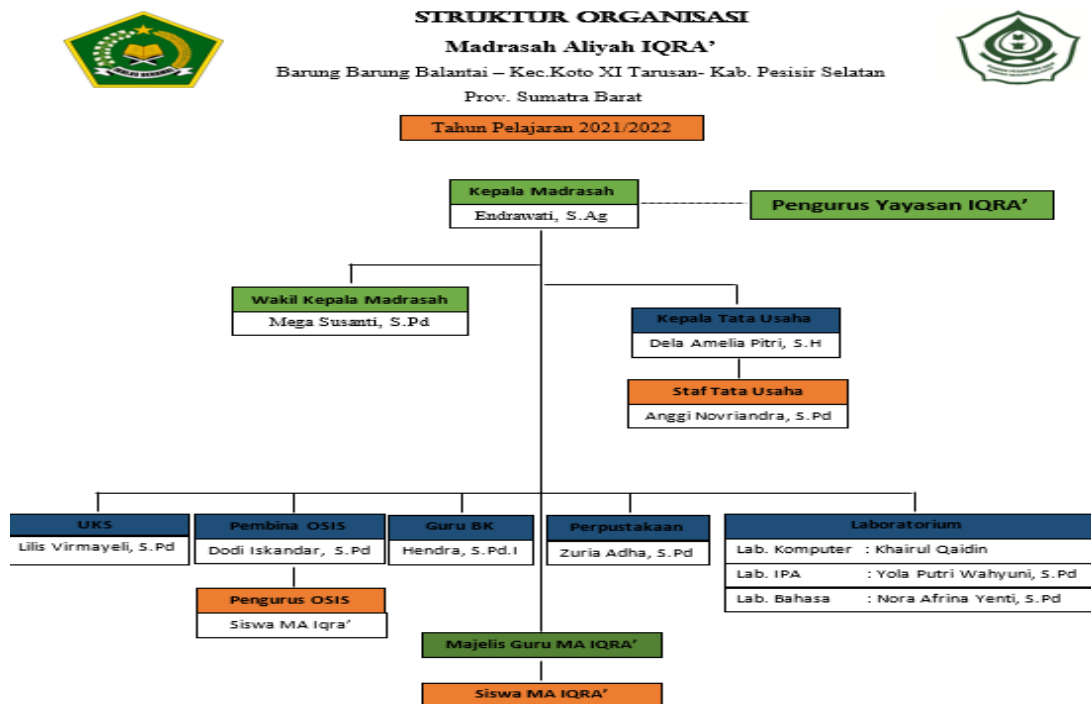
IKHLAS BERAMAL

STRUKTUR ORGANISASI

Madrasah Aliyah IQRA'

Barung Barung Balantai – Kec.Koto XI Tarusan- Kab. Pesisir Selatan

Prov. Sumatra Barat

Tahun Pelajaran 2021/2022

Kepala Madrasah
Endrawati, S.Ag

Pengurus Yayasan IQRA'

Wakil Kepala Madrasah
Mega Susanti, S.Pd

Kepala Tata Usaha
Dela Amelia Pitri, S.H

Staf Tata Usaha
Anggi Novriandra, S.Pd

UKS
Lilis Virmayeli, S.Pd

Pembina OSIS
Dodi Iskandar, S.Pd

Pengurus OSIS
Siswa MA Iqra'

Guru BK
Hendra, S.Pd.I

Perpustakaan
Zuria Adha, S.Pd

Laboratorium

| | |
|---|---|
| Lab. Komputer | : Khairul Qaidin |
| Lab. IPA | : Yola Putri Wahyuni, S.Pd |
| Lab. Bahasa | : Nora Afrina Yenti, S.Pd |

Majelis Guru MA IQRA'

Siswa MA IQRA'